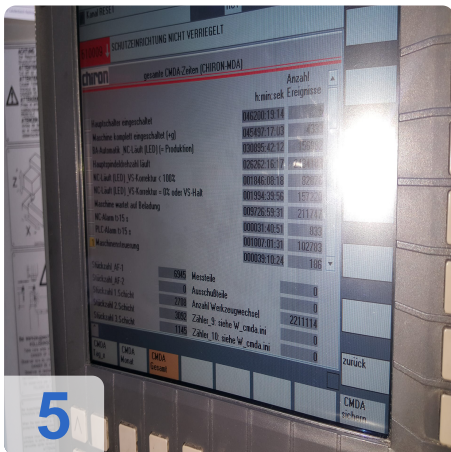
SCHUTZEINRICHTUNG NICHT VERRIEGELT

chiron

gesamte CMDA-Zeiten (CHIRON-MDA)

| | h:min:sek | Anzahl Ereignisse |
|---|---|---|
| Hauptschalter eingeschaltet | 045200:19:14 | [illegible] |
| Maschine komplett eingeschaltet (+g) | 045457:17:03 | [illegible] |
| BA Automatik NC-Laüft (LED) (= Produktion) | 030895:42:12 | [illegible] |
| Hauptspindeldrehzahl läuft | 026262:16:12 | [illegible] |
| NC-Laüft (LED) VS-Korrektur < 100% | 001846:08:18 | 8269 |
| NC-Laüft (LED) VS-Korrektur = 0% oder VS-Halt | 001894:39:55 | 15723 |
| Maschine wartet auf Beladung | 009528:59:31 | 217712 |
| NC-Alarm t>15 s | 000031:40:51 | 803 |
| PLC-Alarm t>15 s | 001007:01:30 | 102703 |
| Maschinensteuerung | 000039:10:24 | 106 |

| | | |
|---|---|---|
| Werkzeuge AF 1 | 8969 | Messteile |
| Werkzeuge AF 2 | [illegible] | Ausschussteile |
| Werkzeuge 1.Schicht | 2708 | Anzahl Werkzeugwechsel |
| Werkzeuge 2.Schicht | 3092 | Zähler_9: siehe W_cmda.ini |
| Werkzeuge 3.Schicht | 1149 | Zähler_10: siehe W_cmda.ini |

| Ereignisse | Zähler |
|---|---|
| | 0 |
| | 0 |
| | 0 |
| | 2211114 |
| | 0 |
| | 0 |

CMDA MDA

CMDA Manuel

CMDA Gesamt

zurück

CMDA sichern

5